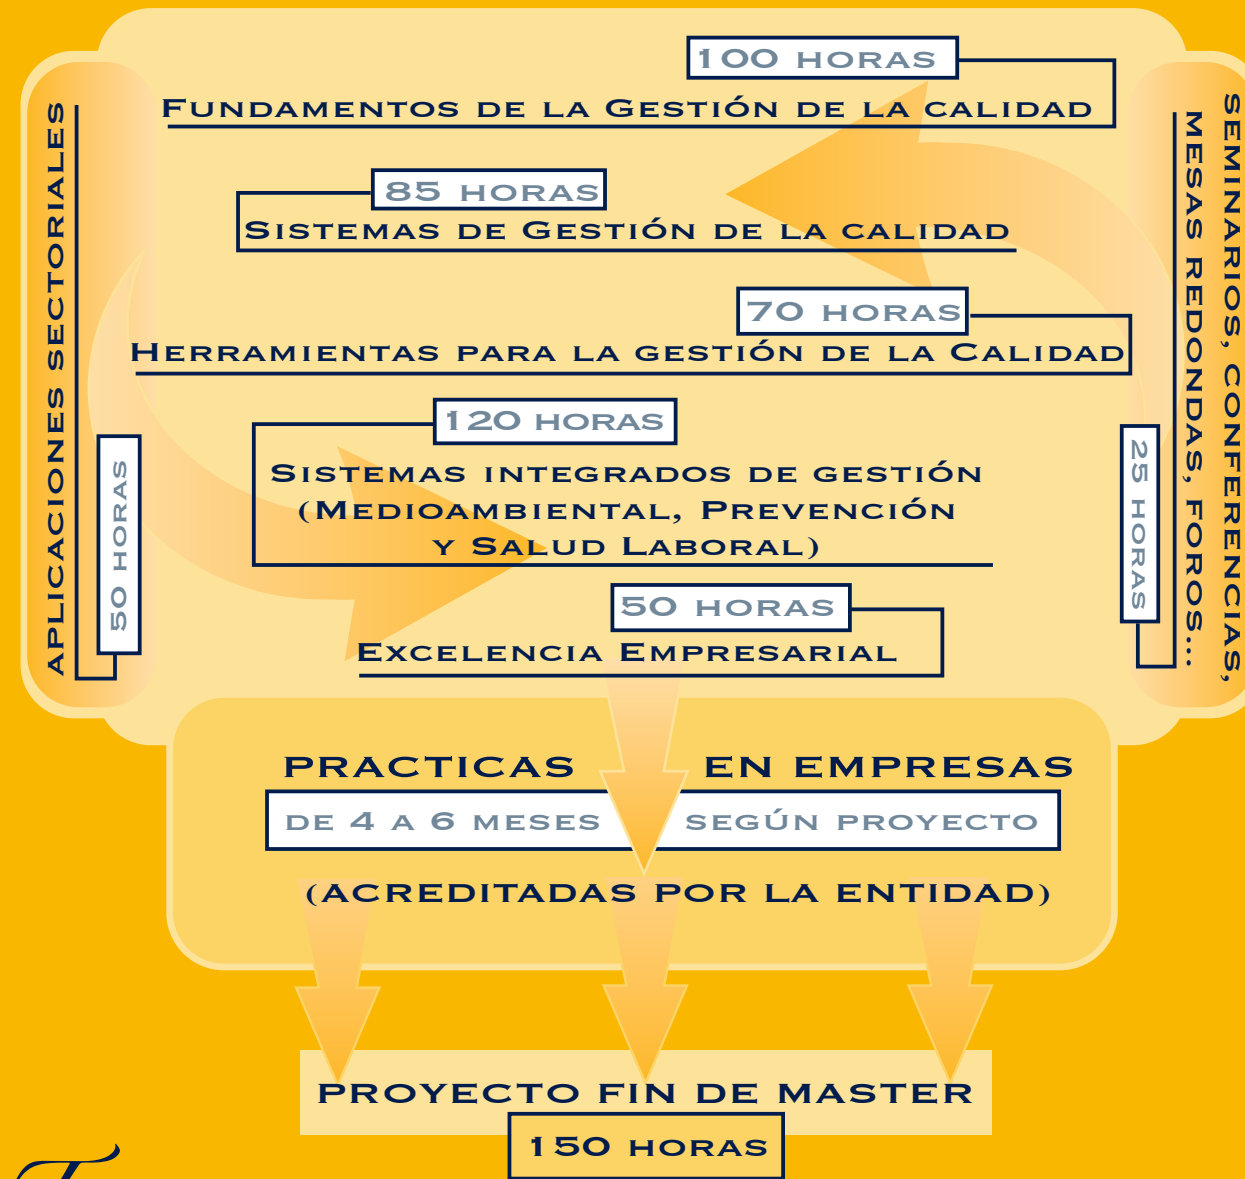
100 HORAS
FUNDAMENTOS DE LA GESTIÓN DE LA CALIDAD

85 HORAS
SISTEMAS DE GESTIÓN DE LA CALIDAD

70 HORAS
HERRAMIENTAS PARA LA GESTIÓN DE LA CALIDAD

120 HORAS
SISTEMAS INTEGRADOS DE GESTIÓN (MEDIOAMBIENTAL, PREVENCIÓN Y SALUD LABORAL)

50 HORAS
EXCELENCIA EMPRESARIAL

APLICACIONES SECTORIALES
50 HORAS

SEMINARIOS, CONFERENCIAS, MESAS REDONDAS, FOROS...
25 HORAS

PRACTICAS EN EMPRESAS
DE 4 A 6 MESES SEGÚN PROYECTO
(ACREDITADAS POR LA ENTIDAD)

PROYECTO FIN DE MASTER
150 HORAS